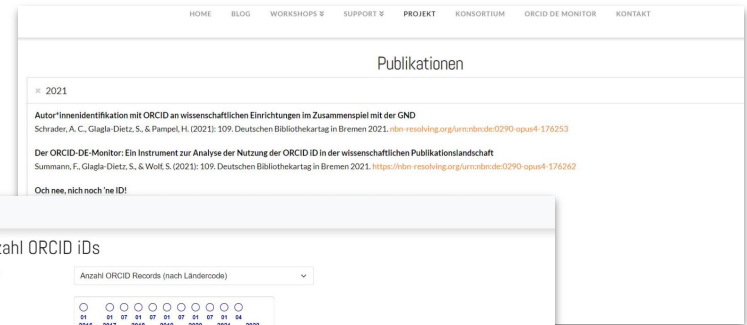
HOME BLOG WORKSHOPS ≚ SUPPORT ≚ PROJEKT KONSORTIUM ORCID DE MONITOR KONTAKT

Publikationen

× 2021

Autor*innenidentifikation mit ORCID an wissenschaftlichen Einrichtungen im Zusammenspiel mit der GND
Schrader, A. C., Glagla-Dietz, S., & Pampel, H. (2021): 109. Deutschen Bibliothekartag in Bremen 2021. nbn-resolving.org/urn:nbn:de:0290-opus4-176253

Der ORCID-DE-Monitor: Ein Instrument zur Analyse der Nutzung der ORCID iD in der wissenschaftlichen Publikationslandschaft
Summann, F., Glagla-Dietz, S., & Wolf, S. (2021): 109. Deutschen Bibliothekartag in Bremen 2021. https://nbn-resolving.org/urn:nbn:de:0290-opus4-176262

Och nee, nich noch 'ne ID!

zahl ORCID iDs

Anzahl ORCID Records (nach Ländercode)

01 2016 01 2017 07 01 2018 07 01 2019 07 01 2020 07 01 2021 07 01 04 2022